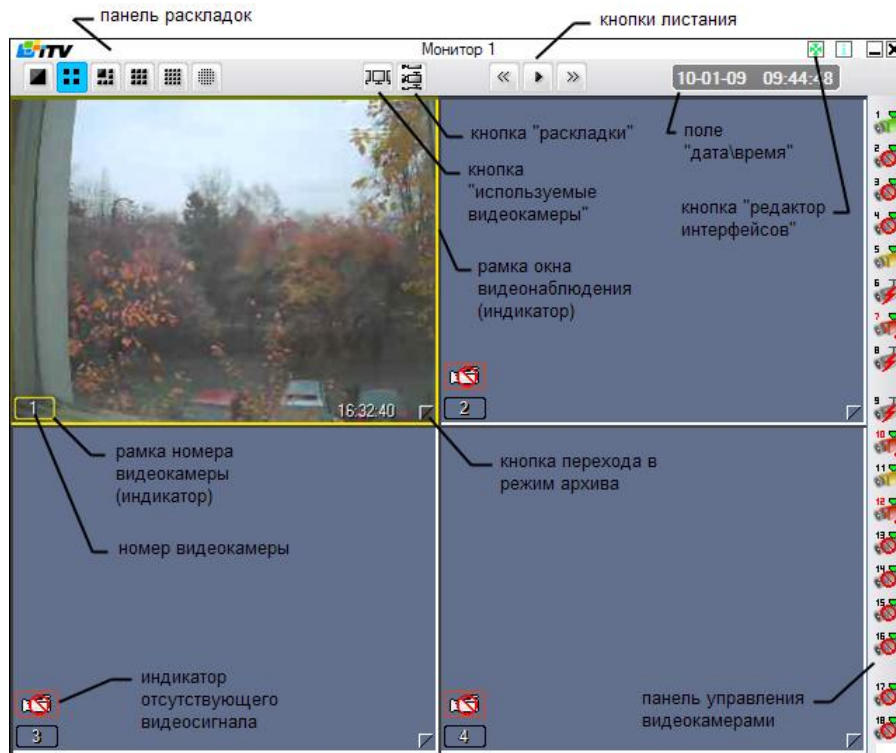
панель раскладок

кнопки листания

ITV

Монитор 1

10-01-09 09:44:48

кнопка "раскладки"

поле "дата\время"

кнопка "используемые видеокамеры"

кнопка "редактор интерфейсов"

рамка окна видеонаблюдения (индикатор)

1

16:32:40

2

рамка номера видеокамеры (индикатор)

кнопка перехода в режим архива

номер видеокамеры

индикатор отсутствующего видеосигнала

панель управления видеокамерами

3

4

1
2
3
4
5
6
7
8
9
10
11
12
13
14
15
16
17
18